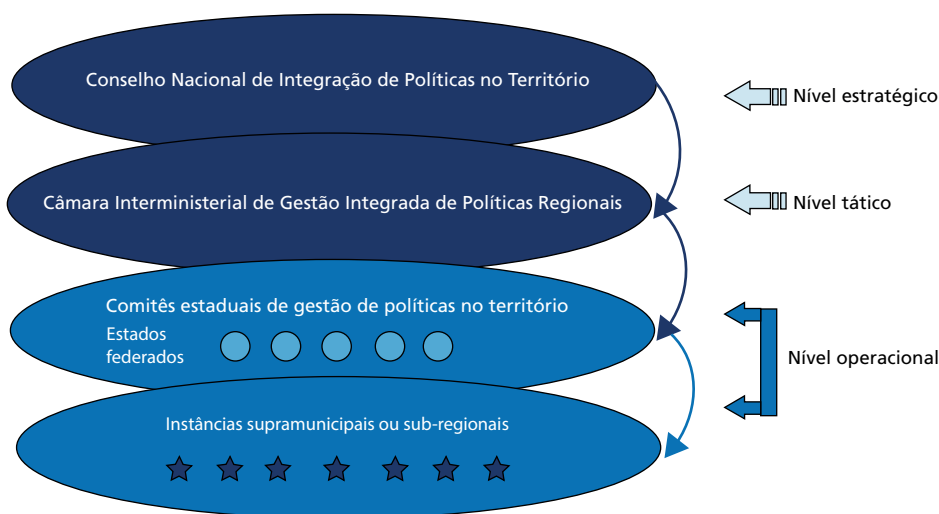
Conselho Nacional de Integração de Políticas no Território

Nível estratégico

Câmara Interministerial de Gestão Integrada de Políticas Regionais

Nível tático

Comitês estaduais de gestão de políticas no território

Estados federados

Nível operacional

Instâncias supramunicipais ou sub-regionais